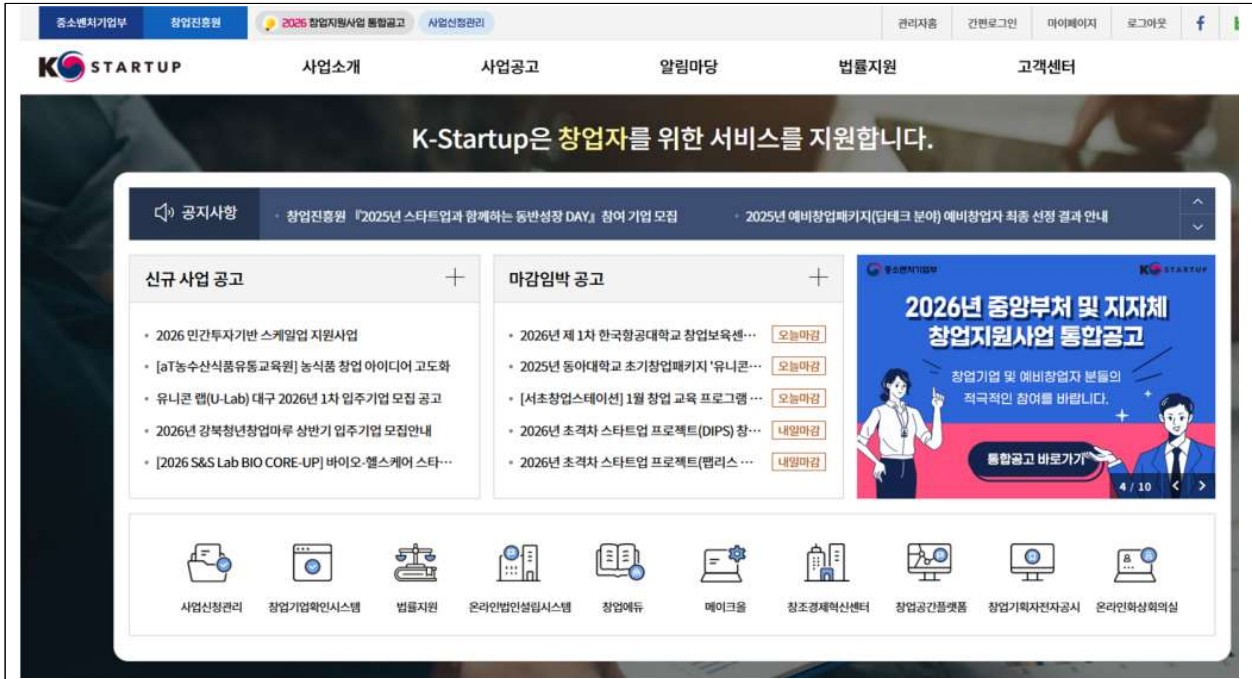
중소벤처기업부 창업진흥원 2026 창업지원사업 통합공고 사업신청관리

관리자홈 간편로그인 마이페이지 로그아웃

K STARTUP 사업소개 사업공고 알림마당 법률지원 고객센터

K-Startup은 창업자를 위한 서비스를 지원합니다.

공지사항 · 창업진흥원 『2025년 스타트업과 함께하는 동반성장 DAY』 참여 기업 모집 · 2025년 예비창업패키지(딥테크 분야) 예비창업자 최종 선정 결과 안내

신규 사업 공고 +

- 2026 민간투자기반 스케일업 지원사업
- [aT농수산식품유통교육원] 농식품 창업 아이디어 고도화
- 유니콘 랩(U-Lab) 대구 2026년 1차 입주기업 모집 공고
- 2026년 강북청년창업마루 상반기 입주기업 모집안내
- [2026 S&S Lab BIO CORE-UP] 바이오-헬스케어 스타…

마감임박 공고 +

- 2026년 제 1차 한국항공대학교 창업보육센… 오늘마감
- 2025년 동아대학교 초기창업패키지 '유니콘… 오늘마감
- [서초창업스테이션] 1월 창업 교육 프로그램 … 오늘마감
- 2026년 초격차 스타트업 프로젝트(DIPS) 창… 내일마감
- 2026년 초격차 스타트업 프로젝트(팹리스 … 내일마감

중소벤처기업부 K STARTUP

2026년 중앙부처 및 지자체 창업지원사업 통합공고

창업기업 및 예비창업자 분들의 적극적인 참여를 바랍니다.

통합공고 바로가기

4 / 10

사업신청관리 창업기업확인시스템 법률지원 온라인법인설립시스템 창업에듀 메이크올 창조경제혁신센터 창업공간플랫폼 창업기획자전자공시 온라인화상회의실